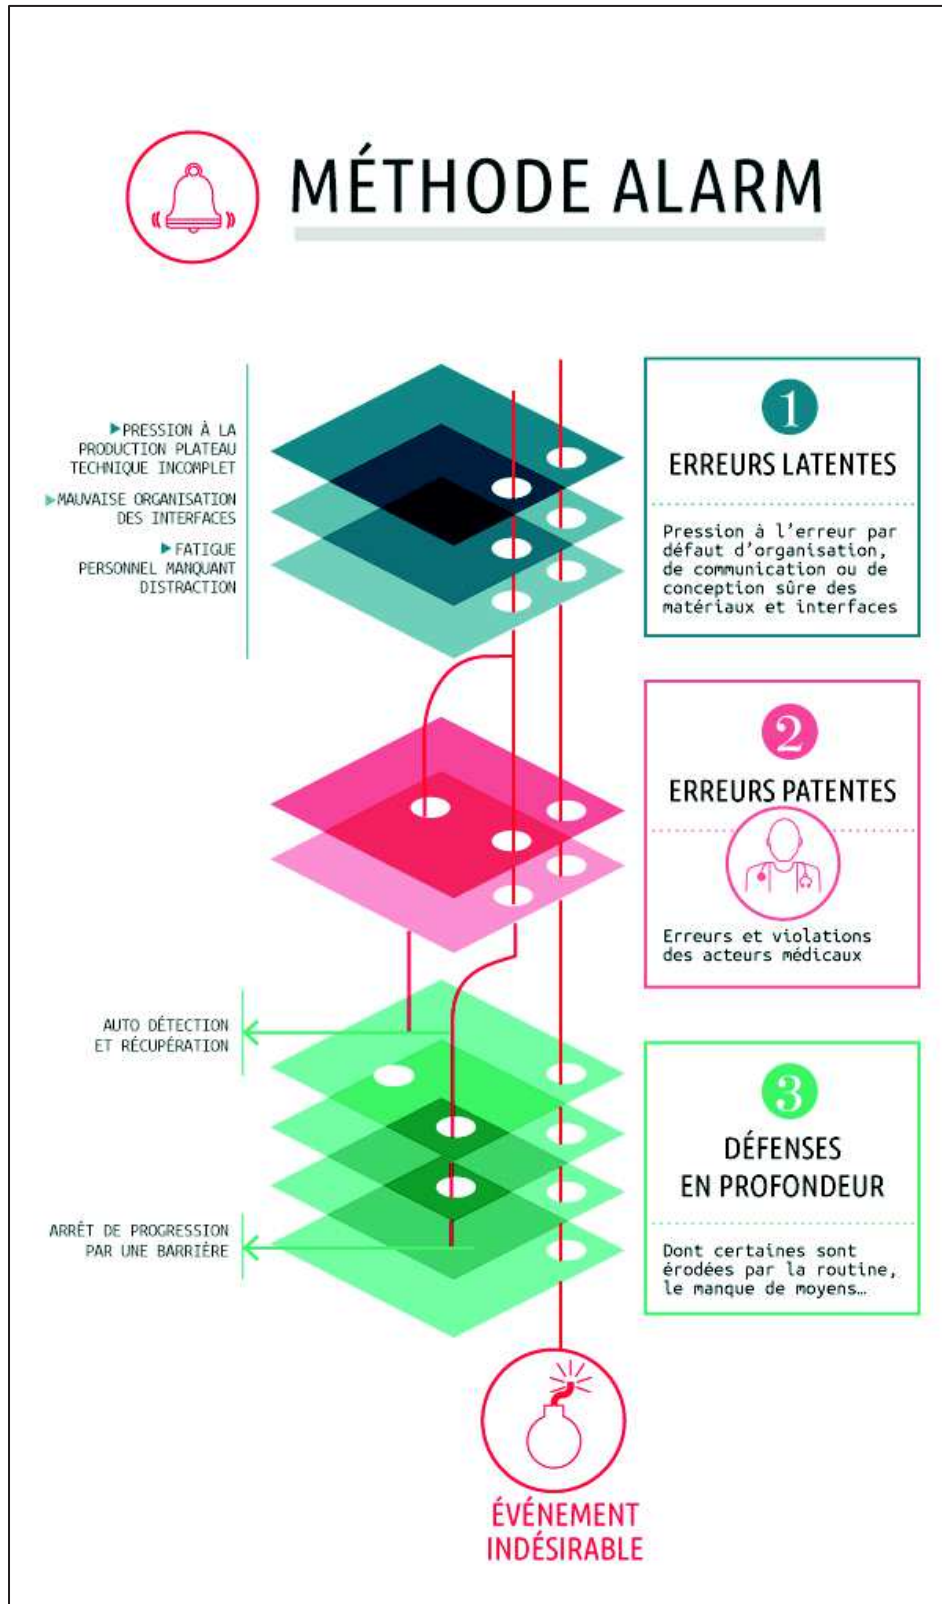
MÉTHODE ALARM

PRESSION À LA PRODUCTION PLATEAU TECHNIQUE INCOMPLET

MAUVAISE ORGANISATION DES INTERFACES

FATIGUE PERSONNEL MANQUANT DISTRACTION

1

ERREURS LATENTES

Pression à l'erreur par défaut d'organisation, de communication ou de conception sûre des matériaux et interfaces

2

ERREURS PATENTES

Erreurs et violations des acteurs médicaux

AUTO DÉTECTION ET RÉCUPÉRATION

ARRÊT DE PROGRESSION PAR UNE BARRIÈRE

3

DÉFENSES EN PROFONDEUR

Dont certaines sont érodées par la routine, le manque de moyens…

ÉVÉNEMENT INDÉSIRABLE